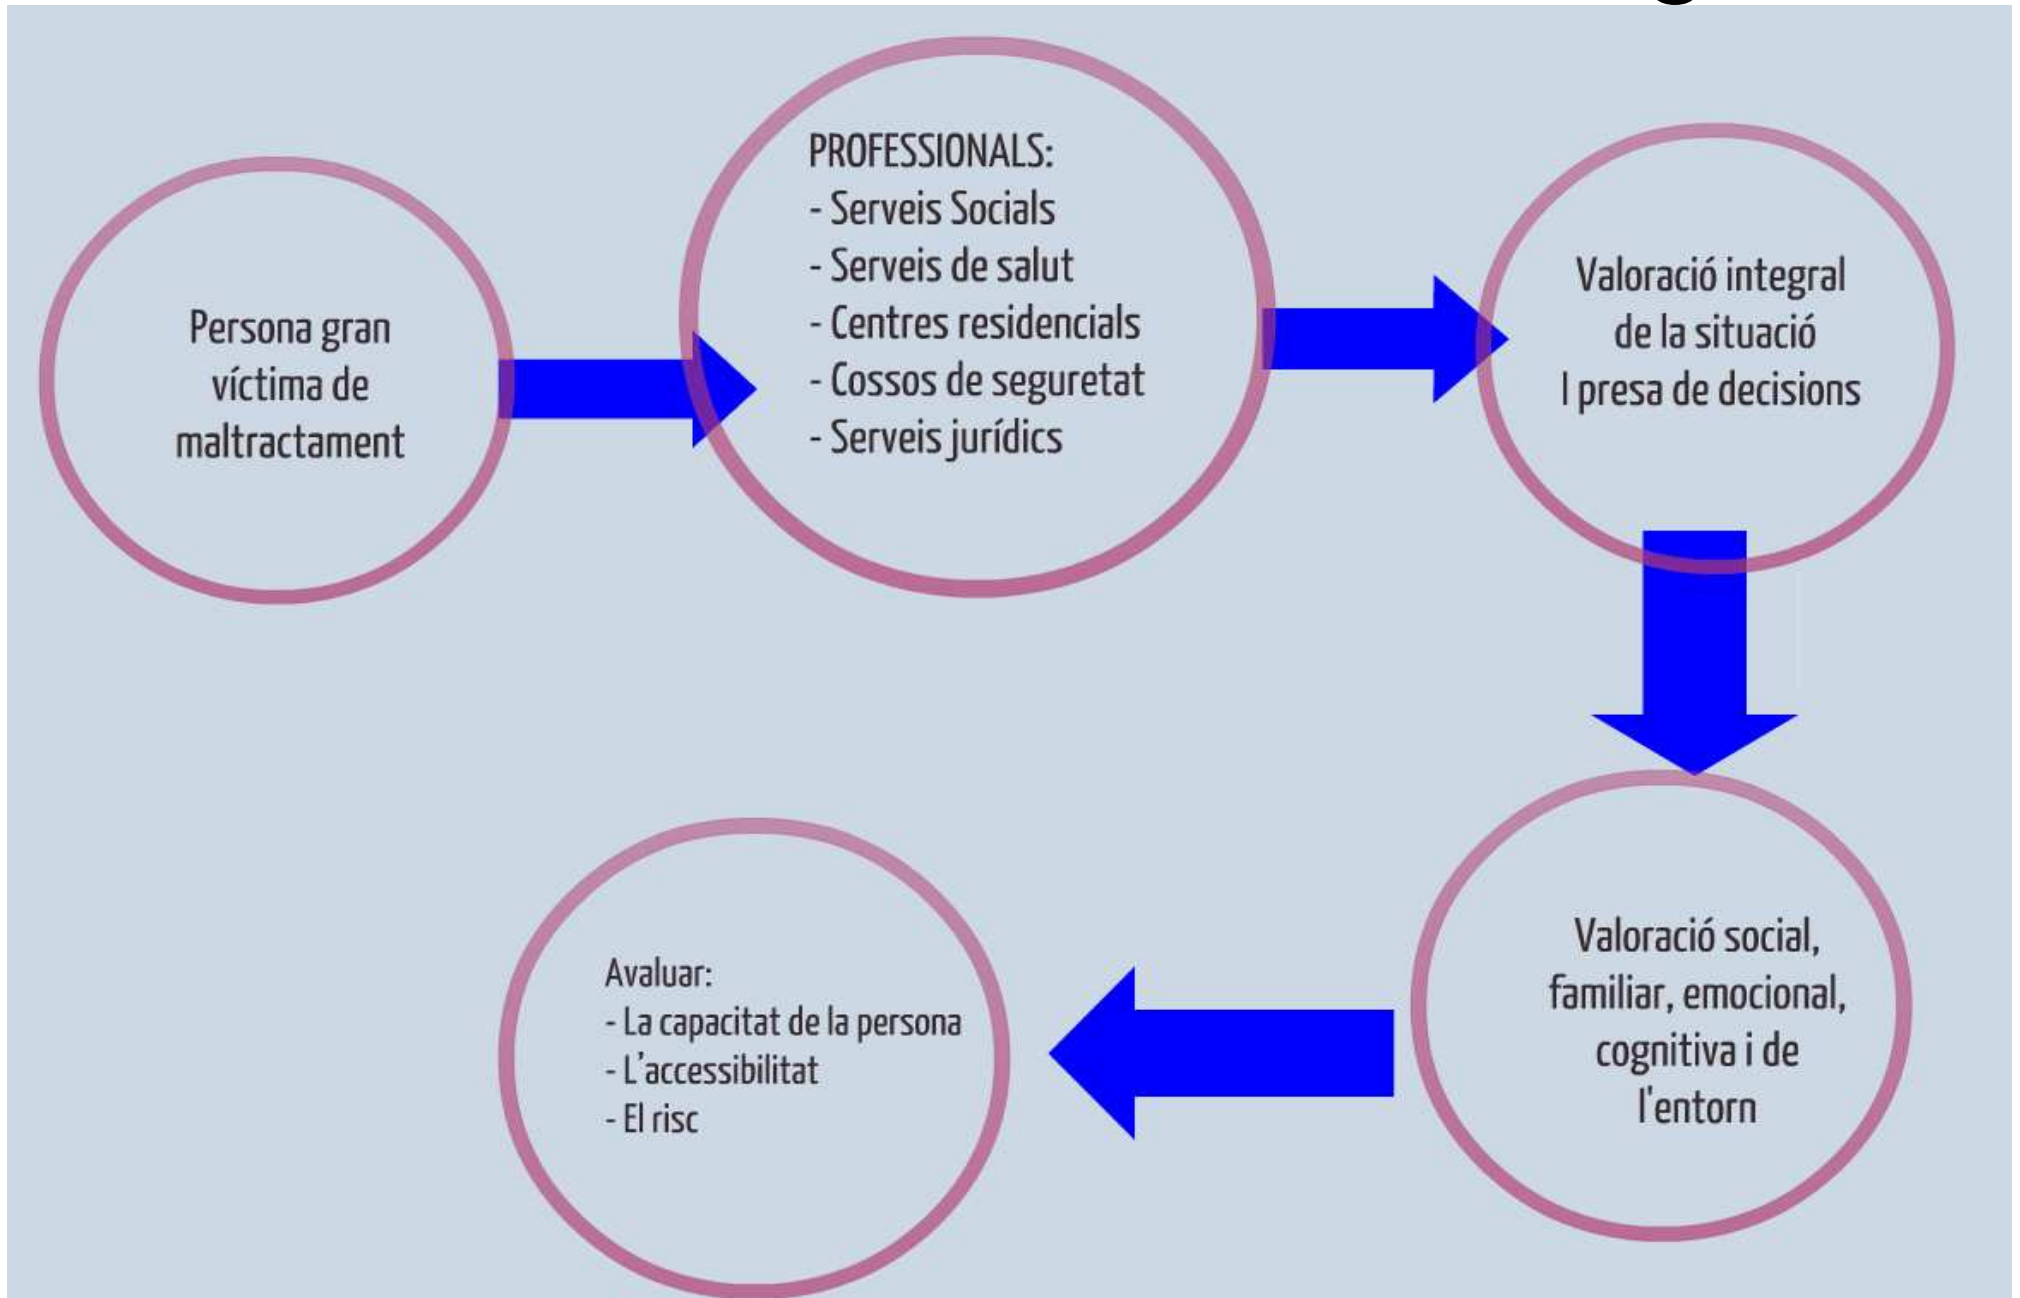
Persona gran víctima de maltractament

PROFESSIONALS:
- Serveis Socials
- Serveis de salut
- Centres residencials
- Cossos de seguretat
- Serveis jurídics

Valoració integral de la situació I presa de decisions

Valoració social, familiar, emocional, cognitiva i de l'entorn

Avaluar:
- La capacitat de la persona
- L'accessibilitat
- El risc